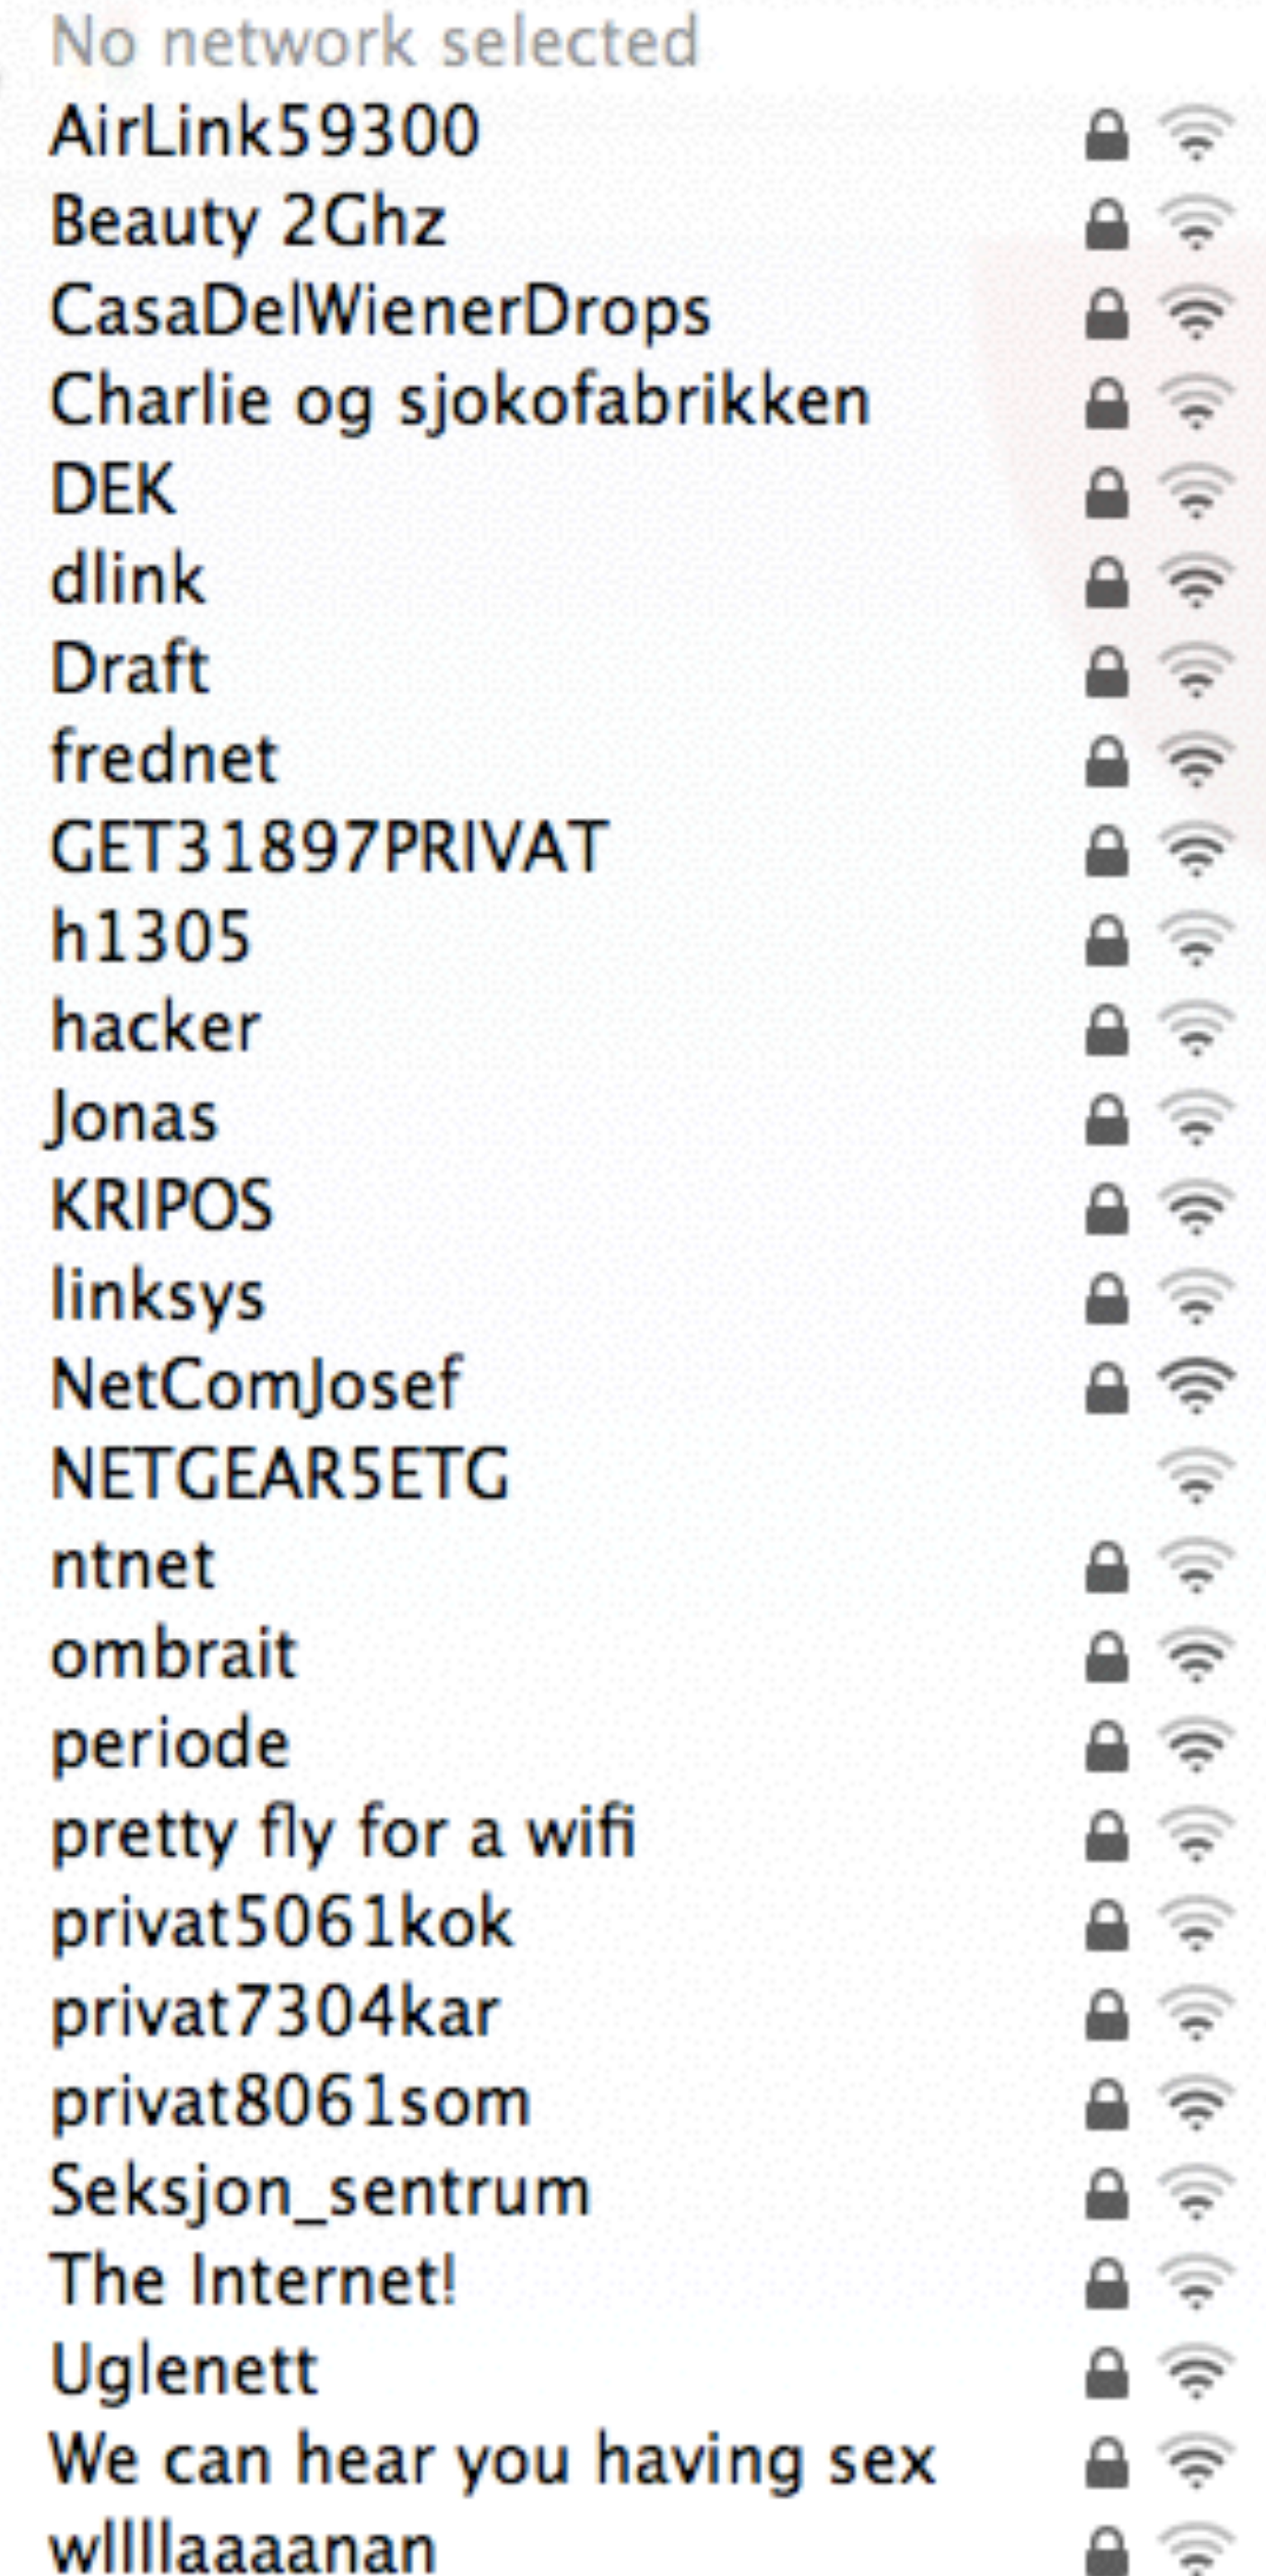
No network selected
AirLink59300
Beauty 2Ghz
CasaDelWienerDrops
Charlie og sjokofabrikken
DEK
dlink
Draft
frednet
GET31897PRIVAT
h1305
hacker
Jonas
KRIPOS
linksys
NetComJosef
NETGEAR5ETG
ntnet
ombrait
periode
pretty fly for a wifi
privat5061kok
privat7304kar
privat8061som
Seksjon_sentrum
The Internet!
Uglenett
We can hear you having sex
wllllaaaanan